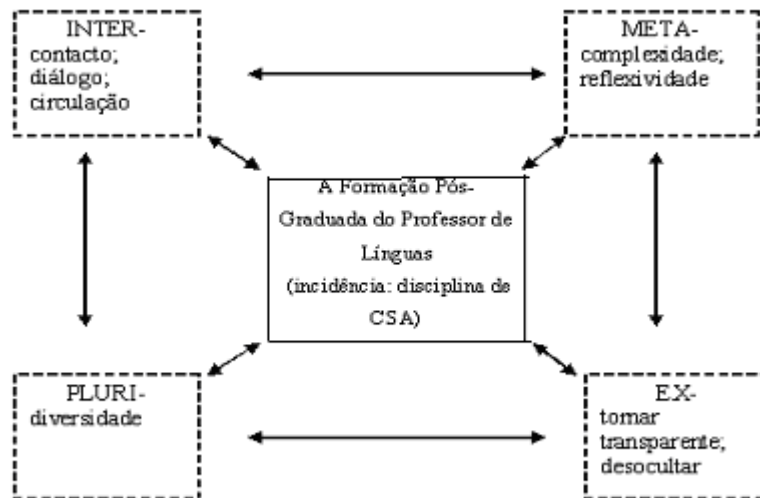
INTER-
contacto;
diálogo;
circulação

META-
complexidade;
reflexividade

A Formação Pós-Graduada do Professor de Línguas
(incidência: disciplina de CSA)

PLURI-
diversidade

EX-
tornar transparente;
desocultar